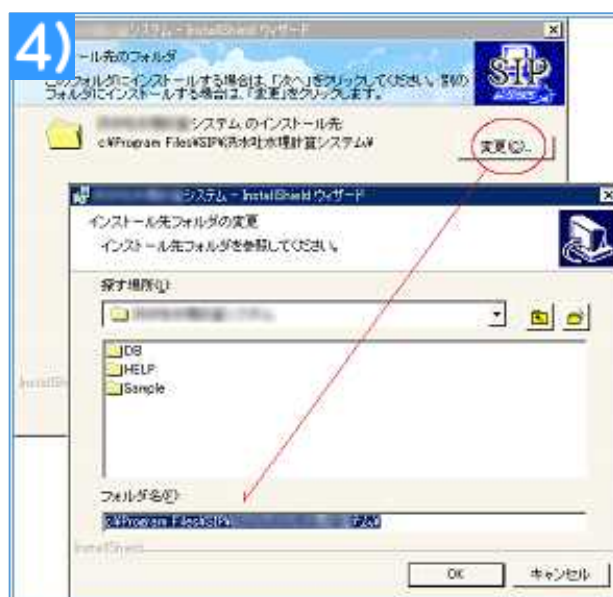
4)

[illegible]システム - InstallShield ウィザード

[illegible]ール先のフォルダ

このフォルダにインストールする場合は、「次へ」をクリックしてください。別のフォルダにインストールする場合は、「変更」をクリックします。

SIP

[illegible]システム のインストール先
c:¥Program Files¥SIP¥汚水処理計算システム¥

変更(C)...

InstallShield

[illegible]システム - InstallShield ウィザード

インストール先フォルダの変更
インストール先フォルダを参照してください。

探す場所(L):

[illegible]

DB
HELP
Sample

フォルダ名(E):

c:¥Program Files¥SIP¥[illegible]テム¥

InstallShield

OK

キャンセル